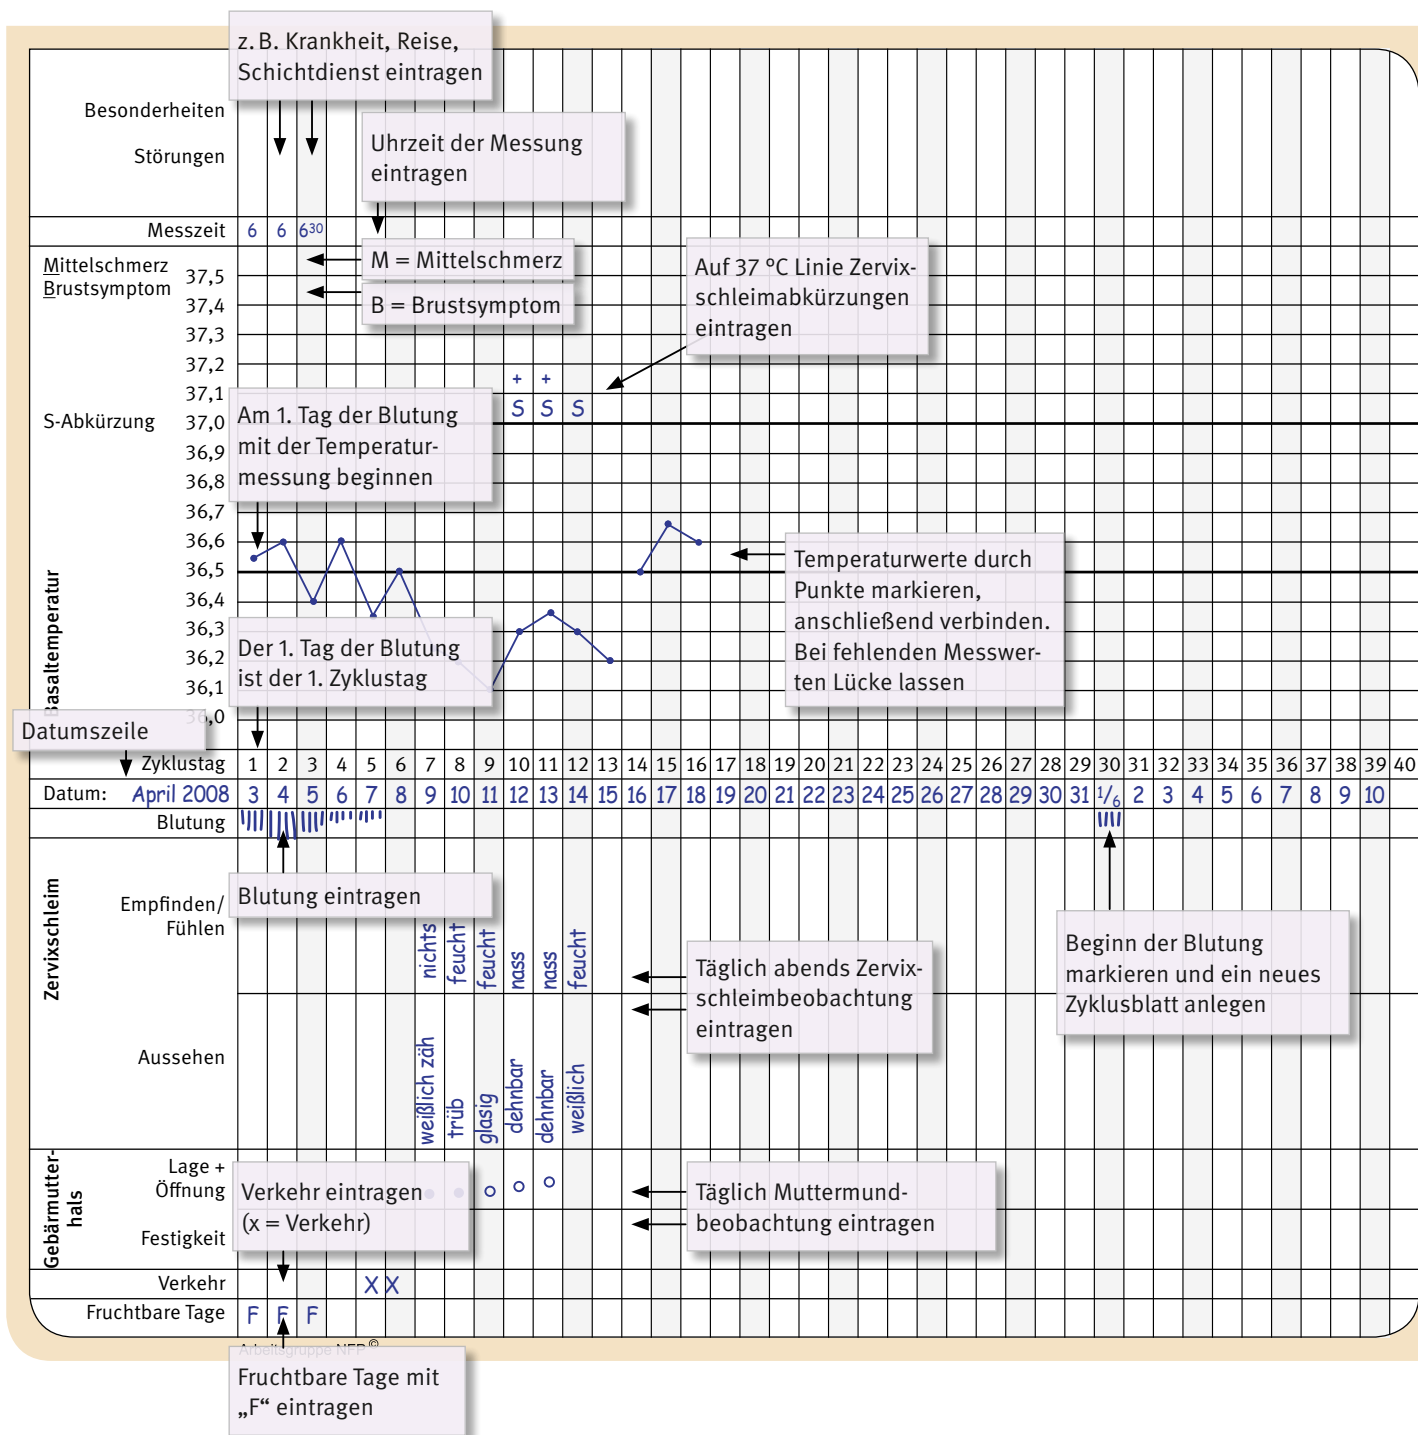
z. B. Krankheit, Reise, Schichtdienst eintragen

Besonderheiten

Störungen

Uhrzeit der Messung eintragen

Messzeit 6 6 $6^{30}$

Mittelschmerz
Brustsymptom

M = Mittelschmerz

B = Brustsymptom

Auf 37 °C Linie Zervixschleimabkürzungen eintragen

37,5
37,4
37,3
37,2
37,1
37,0
36,9
36,8
36,7
36,6
36,5
36,4
36,3
36,2
36,1
36,0

+ +
S S S

S-Abkürzung

Am 1. Tag der Blutung mit der Temperaturmessung beginnen

Basaltemperatur

Temperaturwerte durch Punkte markieren, anschließend verbinden. Bei fehlenden Messwerten Lücke lassen

Der 1. Tag der Blutung ist der 1. Zyklustag

Datumszeile

| Zyklustag | 1 | 2 | 3 | 4 | 5 | 6 | 7 | 8 | 9 | 10 | 11 | 12 | 13 | 14 | 15 | 16 | 17 | 18 | 19 | 20 | 21 | 22 | 23 | 24 | 25 | 26 | 27 | 28 | 29 | 30 | 31 | 32 | 33 | 34 | 35 | 36 | 37 | 38 | 39 | 40 |
|---|---|---|---|---|---|---|---|---|---|---|---|---|---|---|---|---|---|---|---|---|---|---|---|---|---|---|---|---|---|---|---|---|---|---|---|---|---|---|---|---|
| Datum: April 2008 | 3 | 4 | 5 | 6 | 7 | 8 | 9 | 10 | 11 | 12 | 13 | 14 | 15 | 16 | 17 | 18 | 19 | 20 | 21 | 22 | 23 | 24 | 25 | 26 | 27 | 28 | 29 | 30 | 31 | 1/6 | 2 | 3 | 4 | 5 | 6 | 7 | 8 | 9 | 10 | |

Blutung

Blutung eintragen

Zervixschleim

Empfinden/ Fühlen

nichts feucht feucht nass nass feucht

Täglich abends Zervixschleimbeobachtung eintragen

Beginn der Blutung markieren und ein neues Zyklusblatt anlegen

Aussehen

weißlich zäh trüb glasig dehnbar dehnbar weißlich

Gebärmutterhals

Lage + Öffnung

Verkehr eintragen (x = Verkehr)

Täglich Muttermundbeobachtung eintragen

Festigkeit

Verkehr X X

Fruchtbare Tage F F F

Arbeitsgruppe NFP©

Fruchtbare Tage mit „F“ eintragen